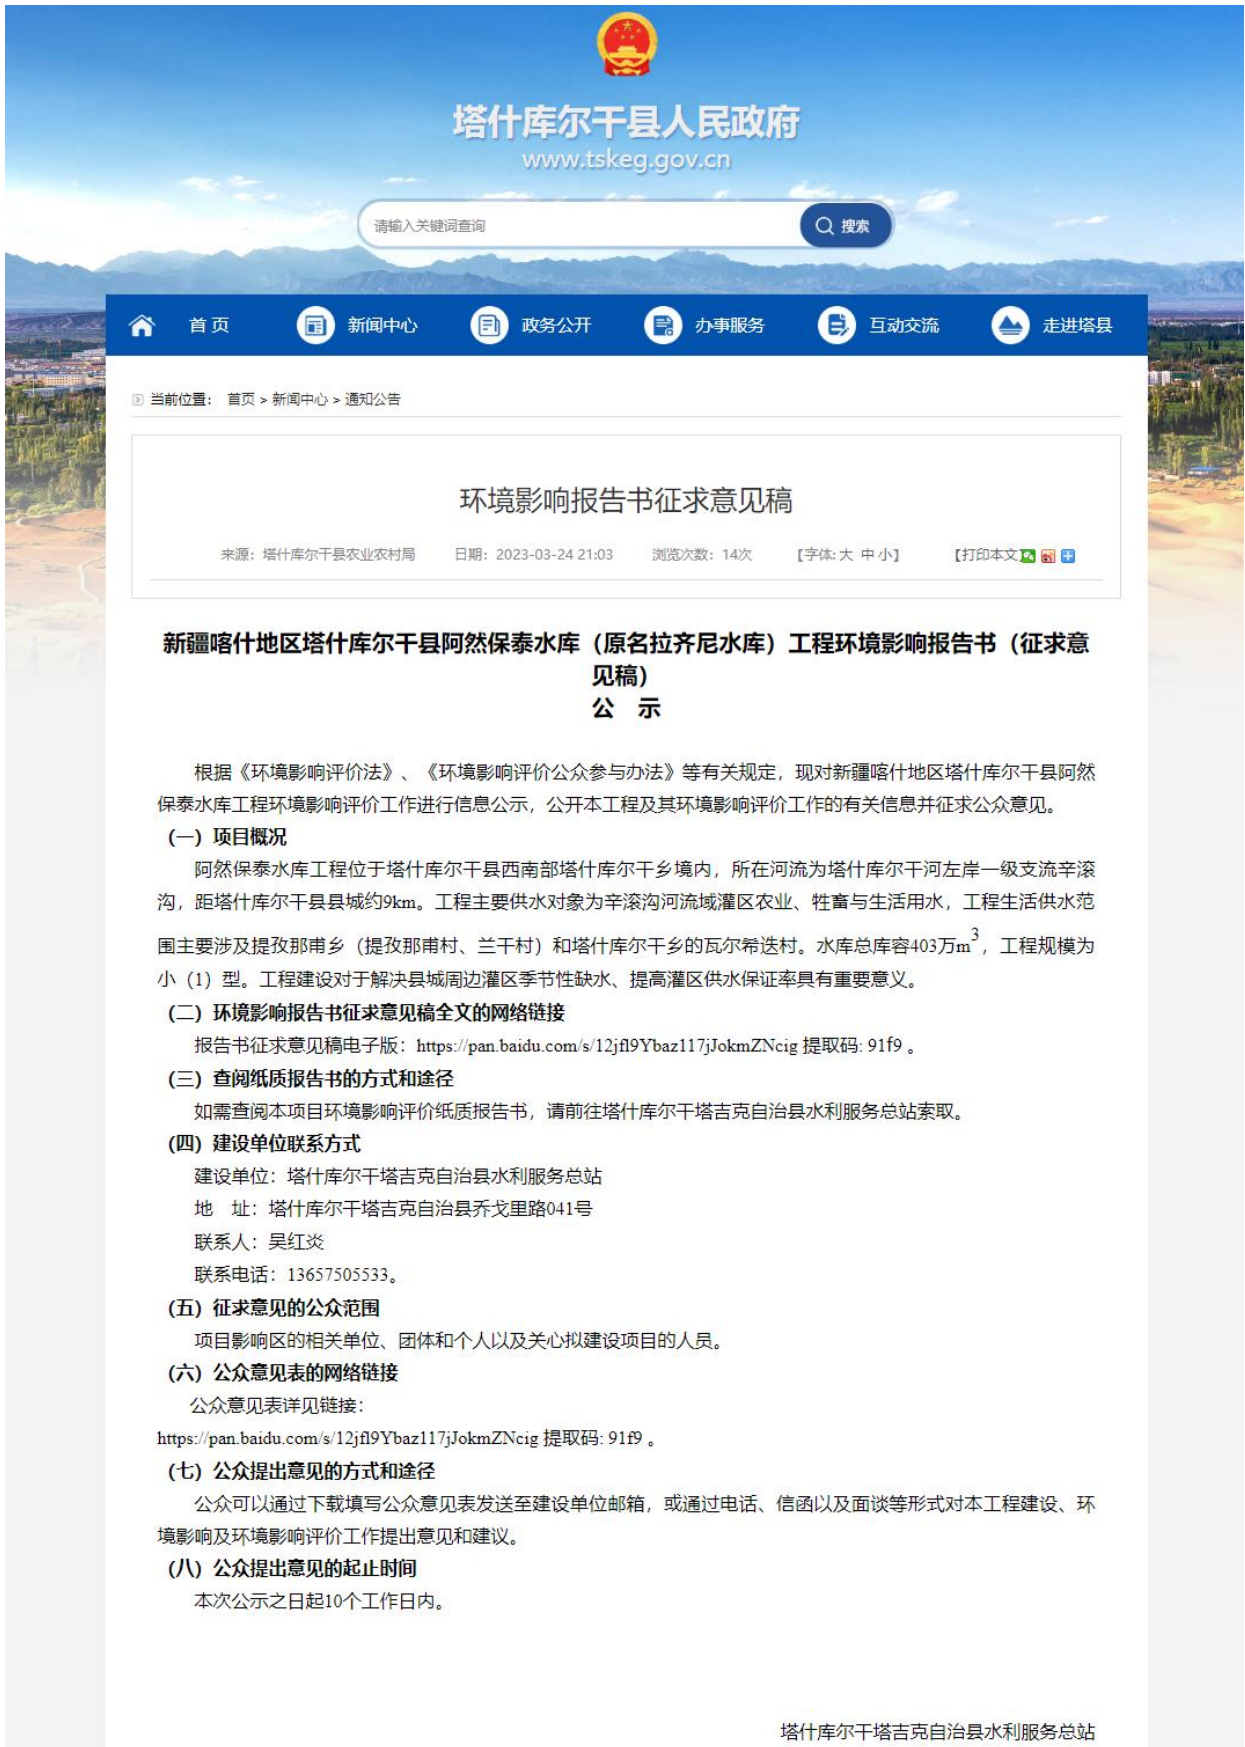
塔什库尔干县人民政府
www.tskeg.gov.cn

请输入关键词查询
搜索

首页
新闻中心
政务公开
办事服务
互动交流
走进塔县

当前位置： 首页 > 新闻中心 > 通知公告

环境影响报告书征求意见稿

来源：塔什库尔干县农业农村局 日期：2023-03-24 21:03 浏览次数：14次 【字体: 大 中 小】 【打印本文】

新疆喀什地区塔什库尔干县阿然保泰水库（原名拉齐尼水库）工程环境影响报告书（征求意见稿）
公 示

根据《环境影响评价法》、《环境影响评价公众参与办法》等有关规定，现对新疆喀什地区塔什库尔干县阿然保泰水库工程环境影响评价工作进行信息公示，公开本工程及其环境影响评价工作的有关信息并征求公众意见。

(一) 项目概况

阿然保泰水库工程位于塔什库尔干县西南部塔什库尔干乡境内，所在河流为塔什库尔干河左岸一级支流辛滚沟，距塔什库尔干县县城约9km。工程主要供水对象为辛滚沟河流域灌区农业、牲畜与生活用水，工程生活供水范围主要涉及提孜那甫乡（提孜那甫村、兰干村）和塔什库尔干乡的瓦尔希达村。水库总库容403万$m^3$，工程规模为小（1）型。工程建设对于解决县城周边灌区季节性缺水、提高灌区供水保证率具有重要意义。

(二) 环境影响报告书征求意见稿全文的网络链接

报告书征求意见稿电子版：https://pan.baidu.com/s/12jfl9Ybaz117jJokmZNcig 提取码: 91f9 。

(三) 查阅纸质报告书的方式和途径

如需查阅本项目环境影响评价纸质报告书，请前往塔什库尔干塔吉克自治县水利服务总站索取。

(四) 建设单位联系方式

建设单位：塔什库尔干塔吉克自治县水利服务总站

地 址：塔什库尔干塔吉克自治县乔戈里路041号

联系人：吴红炎

联系电话：13657505533。

(五) 征求意见的公众范围

项目影响区的相关单位、团体和个人以及关心拟建设项目的人员。

(六) 公众意见表的网络链接

公众意见表详见链接：

https://pan.baidu.com/s/12jfl9Ybaz117jJokmZNcig 提取码: 91f9 。

(七) 公众提出意见的方式和途径

公众可以通过下载填写公众意见表发送至建设单位邮箱，或通过电话、信函以及面谈等形式对本工程建设、环境影响及环境影响评价工作提出意见和建议。

(八) 公众提出意见的起止时间

本次公示之日起10个工作日内。

塔什库尔干塔吉克自治县水利服务总站